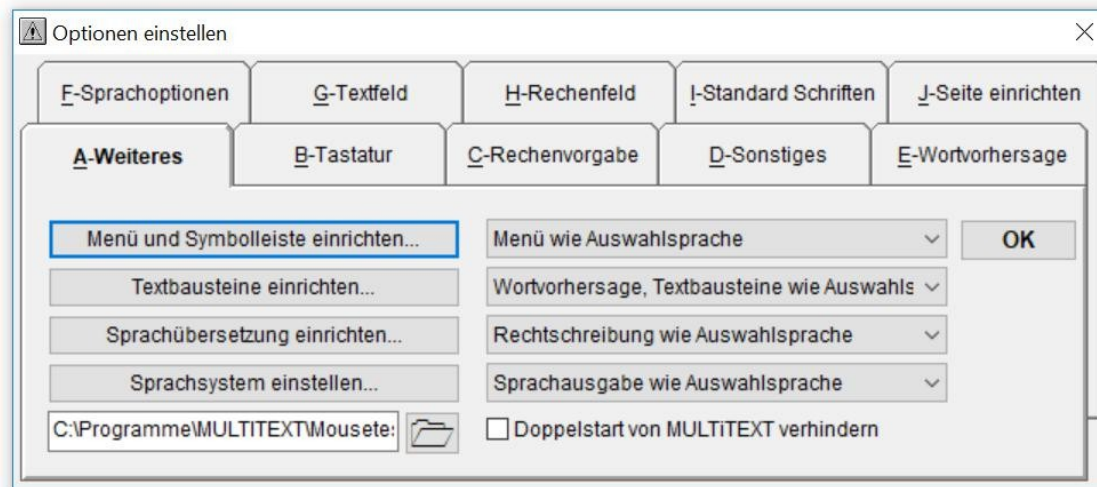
Optionen einstellen

F-Sprachoptionen
G-Textfeld
H-Rechenfeld
I-Standard Schriften
J-Seite einrichten
A-Weiteres
B-Tastatur
C-Rechenvorgabe
D-Sonstiges
E-Wortvorhersage

Menü und Symbolleiste einrichten...
Menü wie Auswahlsprache
OK
Textbausteine einrichten...
Wortvorhersage, Textbausteine wie Auswahls
Sprachübersetzung einrichten...
Rechtschreibung wie Auswahlsprache
Sprachsystem einstellen...
Sprachausgabe wie Auswahlsprache
C:\Programme\MULTITEXT\Mousete:
Doppelstart von MULTiTEXT verhindern